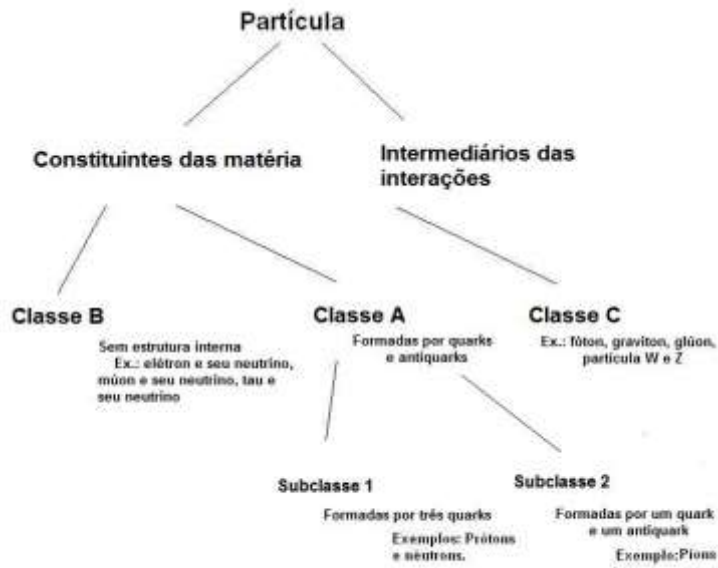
Partícula

Constituintes das matéria

Intermediários das interações

Classe B

Sem estrutura interna
Ex.: elétron e seu neutrino, múon e seu neutrino, tau e seu neutrino

Classe A

Formadas por quarks e antiquarks

Classe C

Ex.: fóton, graviton, glúon, partícula W e Z

Subclasse 1

Formadas por três quarks

Exemplos: Prótons e nêutrons.

Subclasse 2

Formadas por um quark e um antiquark

Exemplo:Píons